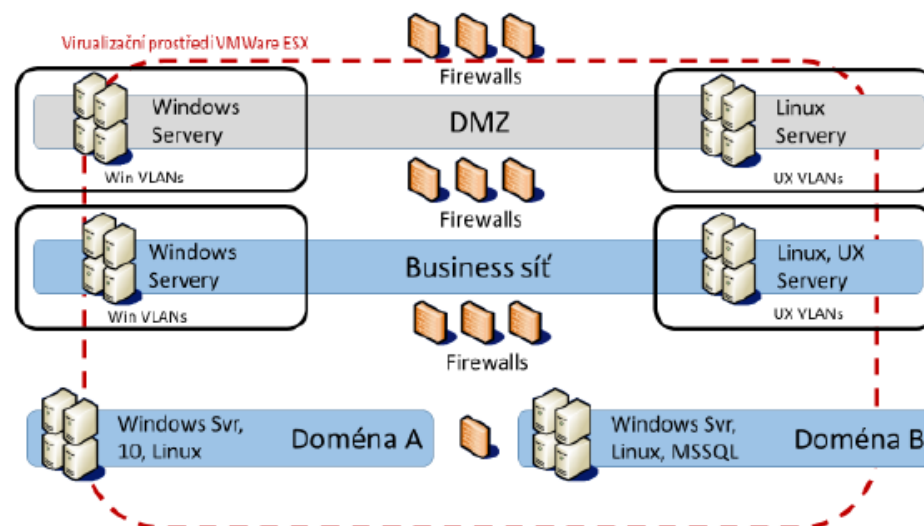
Virualizační prostředí VMWare ESX

Firewalls

Windows Servery

Win VLANs

DMZ

Linux Servery

UX VLANs

Firewalls

Windows Servery

Win VLANs

Business síť

Linux, UX Servery

UX VLANs

Firewalls

Windows Svr, 10, Linux

Doména A

Windows Svr, Linux, MSSQL

Doména B